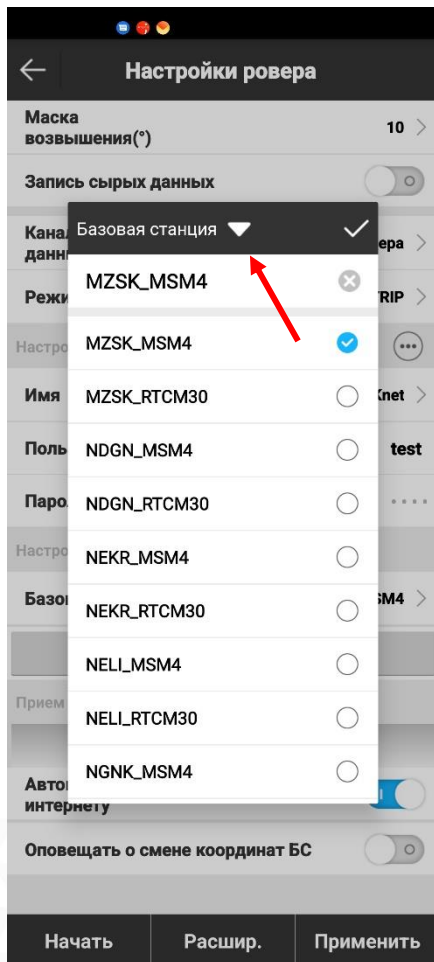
Настройки ровера

Маска возвышения(°) 10

Запись сырых данных

Канал данн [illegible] ера

Режи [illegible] TRIP

Настро

Имя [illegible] Knet

Поль test

Паро

Настро

Базо SM4

Прием

Авто интернету

Оповещать о смене координат БС

Базовая станция

MZSK_MSM4

MZSK_MSM4
MZSK_RTCM30
NDGN_MSM4
NDGN_RTCM30
NEKR_MSM4
NEKR_RTCM30
NELI_MSM4
NELI_RTCM30
NGNK_MSM4

Начать
Расшир.
Применить